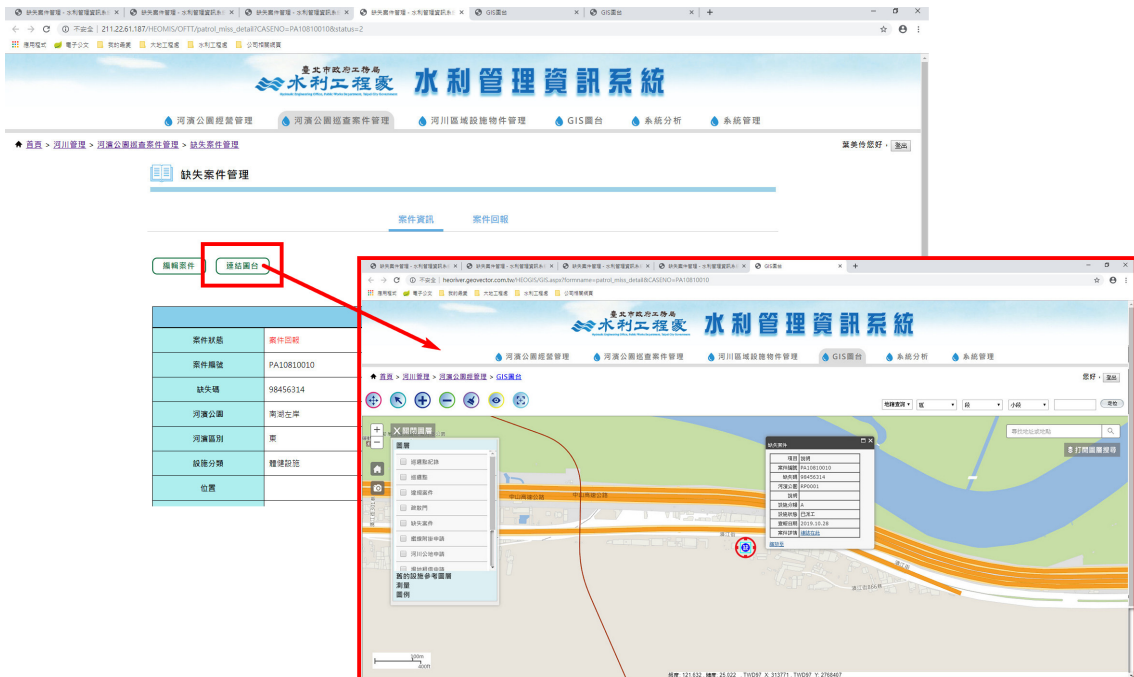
缺失案件管理 - 水利管理資訊系 ×
缺失案件管理 - 水利管理資訊系 ×
缺失案件管理 - 水利管理資訊系 ×
缺失案件管理 - 水利管理資訊系 ×
GIS圖台 ×
GIS圖台 ×
+

不安全 | 211.22.61.187/HEOMIS/DFTT/patrol_miss_detail?CASENO=PA10810010&status=2

應用程式 電子公文 斯前專案 大地工程處 水利工程處 公司相關網頁

臺北市政府工務局
水利工程處
水利管理資訊系統

河濱公園經營管理 河濱公園巡查案件管理 河川區域設施物件管理 GIS圖台 系統分析 系統管理

首頁 > 河川管理 > 河濱公園巡查案件管理 > 缺失案件

葉美伶您好， 登出

缺失案件管理

案件資訊 案件回報

編輯案件 連結圖台

| 案件狀態 | 案件回報 |
|---|---|
| 案件編號 | PA10810010 |
| 缺失碼 | 98456314 |
| 河濱公園 | 南湖左岸 |
| 河濱區別 | 東 |
| 設施分類 | 體健設施 |
| 位置 | |

缺失案件管理 - 水利管理資訊系 ×
缺失案件管理 - 水利管理資訊系 ×
缺失案件管理 - 水利管理資訊系 ×
缺失案件管理 - 水利管理資訊系 ×
GIS圖台 ×
+

不安全 | heoriver.geovector.com.tw/HEOGIS/GIS.aspx?formname=patrol_miss_detail&CASENO=PA10810010

應用程式 電子公文 斯前專案 大地工程處 水利工程處 公司相關網頁

臺北市政府工務局
水利工程處
水利管理資訊系統

河濱公園經營管理 河濱公園巡查案件管理 河川區域設施物件管理 GIS圖台 系統分析 系統管理

首頁 > 河川管理 > 河濱公園巡查 > GIS圖台

您好， 登出

地籍查詢 區 段 小段 查詢

請輸入地址或地點

關閉圖層
圖層
巡邏點紀錄
巡邏點
違規案件
疏散門
缺失案件
重複附掛申請
河川公地申請
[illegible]
舊的設施參考圖層
測量
圖例

打開圖層搜尋

缺失案件
| 項目 | 說明 |
|---|---|
| 案件編號 | PA10810010 |
| 缺失碼 | 98456314 |
| 河濱公園 | RP0001 |
| 說明 | |
| 設施分類 | A |
| 設施狀態 | 已派工 |
| 查報日期 | 2019.10.28 |
| 案件詳情 | 連結頁面 |

縮放至

中山高速公路
中山高速公路

200m
400ft

經度：121.632 緯度：25.022 TWD97 X: 313771 TWD97 Y: 2768467